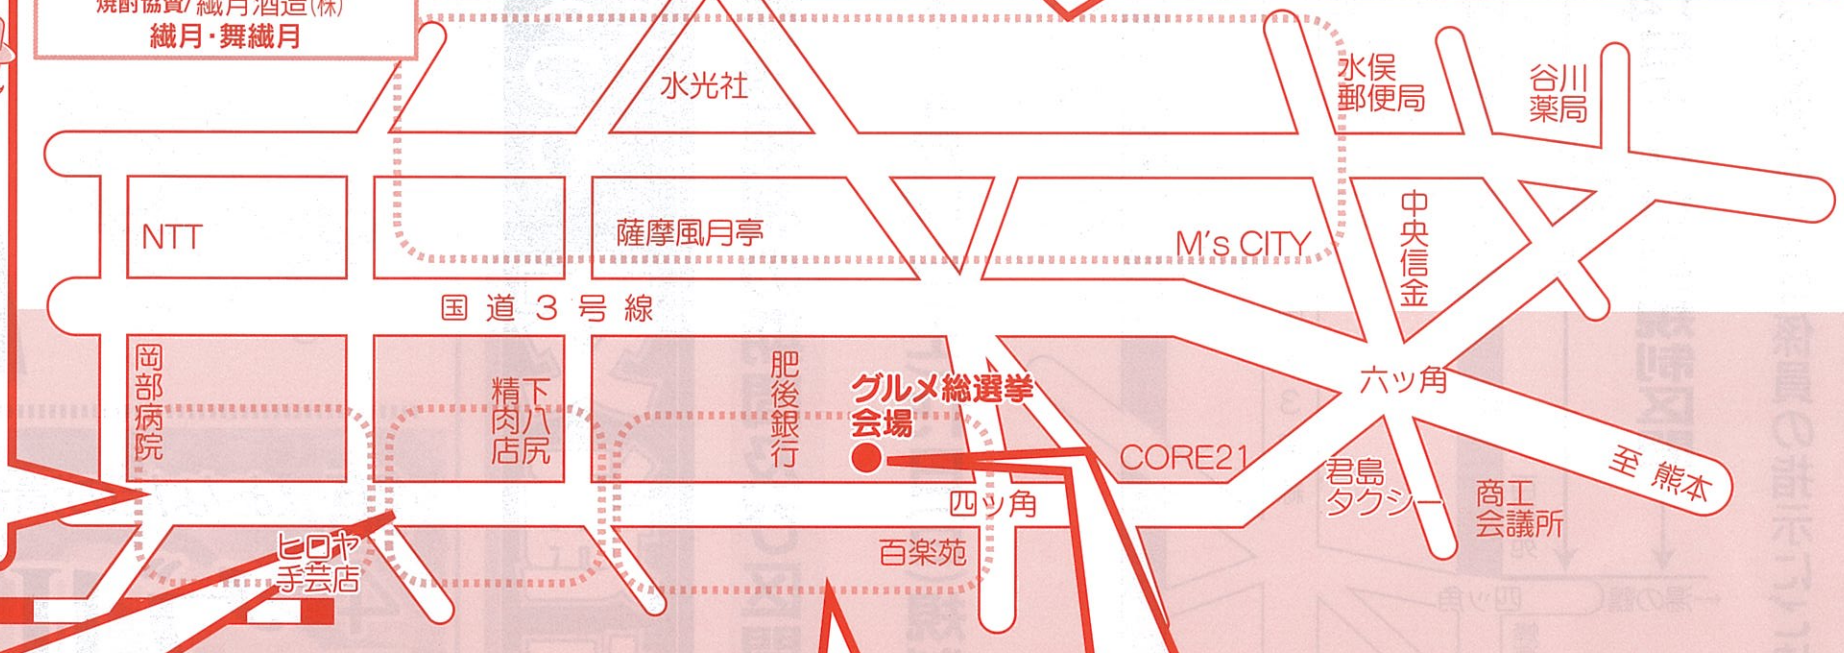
焼酎協賛/織月酒造(株)
織月・舞織月

水光社

水俣郵便局

谷川薬局

NTT

薩摩風月亭

M's CITY

中央信金

国道3号線

岡部病院

精肉店

下八尻

肥後銀行

グルメ総選挙会場

六ッ角

CORE21

至熊本

君島タクシー

商工会議所

四ッ角

百楽苑

ヒロヤ手芸店